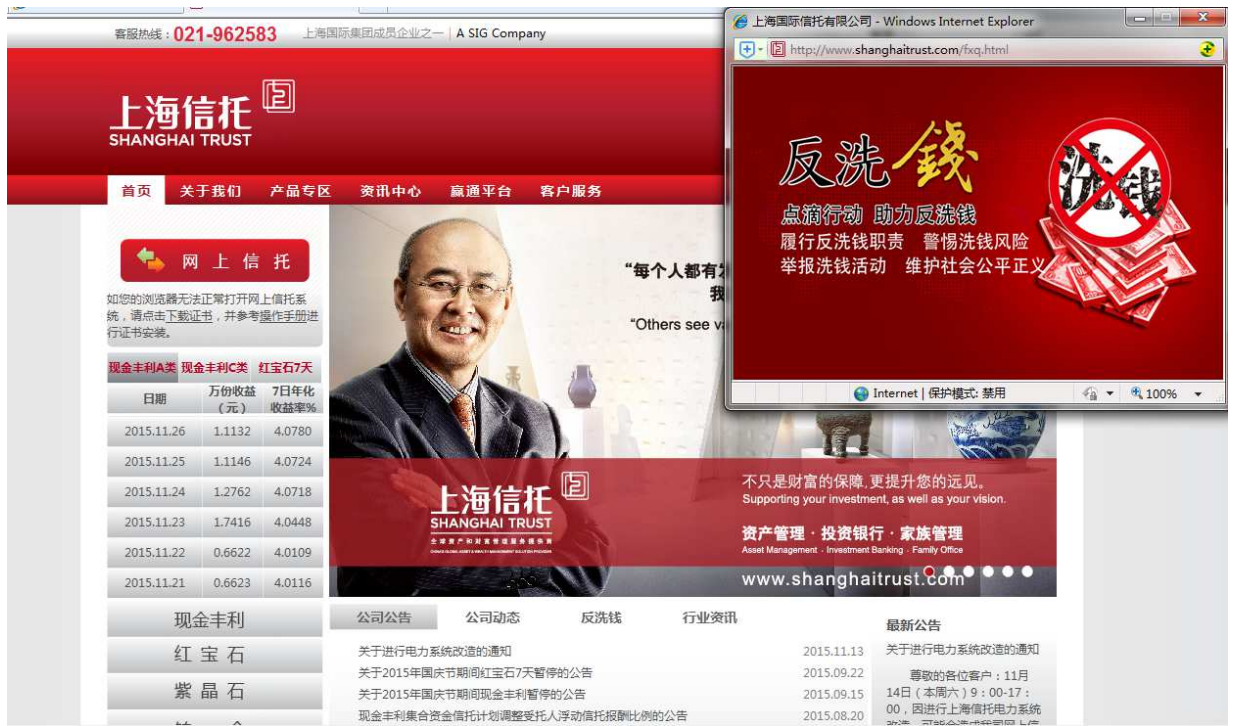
客服热线：021-962583 上海国际集团成员企业之一 | A SIG Company

上海信托 SHANGHAI TRUST

首页 关于我们 产品专区 资讯中心 赢通平台 客户服务

网 上 信 托

如您的浏览器无法正常打开网上信托系统，请点击下载证书，并参考操作手册进行证书安装。

现金丰利A类 现金丰利C类 红宝石7天

| 日期 | 万份收益（元） | 7日年化收益率% |
|---|---|---|
| 2015.11.26 | 1.1132 | 4.0780 |
| 2015.11.25 | 1.1146 | 4.0724 |
| 2015.11.24 | 1.2762 | 4.0718 |
| 2015.11.23 | 1.7416 | 4.0448 |
| 2015.11.22 | 0.6622 | 4.0109 |
| 2015.11.21 | 0.6623 | 4.0116 |

现金丰利
红 宝 石
紫 晶 石

“每个人都有 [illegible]
我 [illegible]
“Others see v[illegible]

上海信托 SHANGHAI TRUST
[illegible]

不只是财富的保障，更提升您的远见。
Supporting your investment, as well as your vision.
资产管理 · 投资银行 · 家族管理
Asset Management · Investment Banking · Family Office
www.shanghaitrust.com

公司公告 公司动态 反洗钱 行业资讯

关于进行电力系统改造的通知 2015.11.13
关于2015年国庆节期间红宝石7天暂停的公告 2015.09.22
关于2015年国庆节期间现金丰利暂停的公告 2015.09.15
现金丰利集合资金信托计划调整受托人浮动信托报酬比例的公告 2015.08.20

最新公告
关于进行电力系统改造的通知
尊敬的各位客户：11月14日（本周六）9：00-17：00，因进行上海信托电力系统改造，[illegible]

上海国际信托有限公司 - Windows Internet Explorer
http://www.shanghaitrust.com/fxq.html

反洗钱
洗钱
点滴行动 助力反洗钱
履行反洗钱职责 警惕洗钱风险
举报洗钱活动 维护社会公平正义

Internet | 保护模式: 禁用 100%